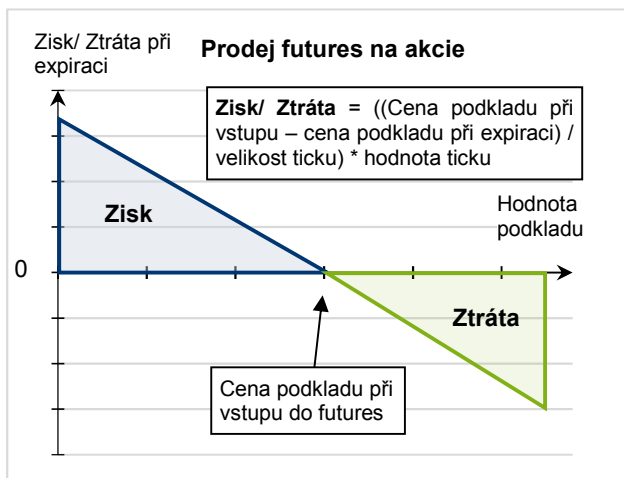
Zisk/ Ztráta při expiraci

Prodej futures na akcie

Zisk/ Ztráta = ((Cena podkladu při vstupu – cena podkladu při expiraci) / velikost ticku) * hodnota ticku

Hodnota podkladu

Zisk

0

Ztráta

Cena podkladu při vstupu do futures